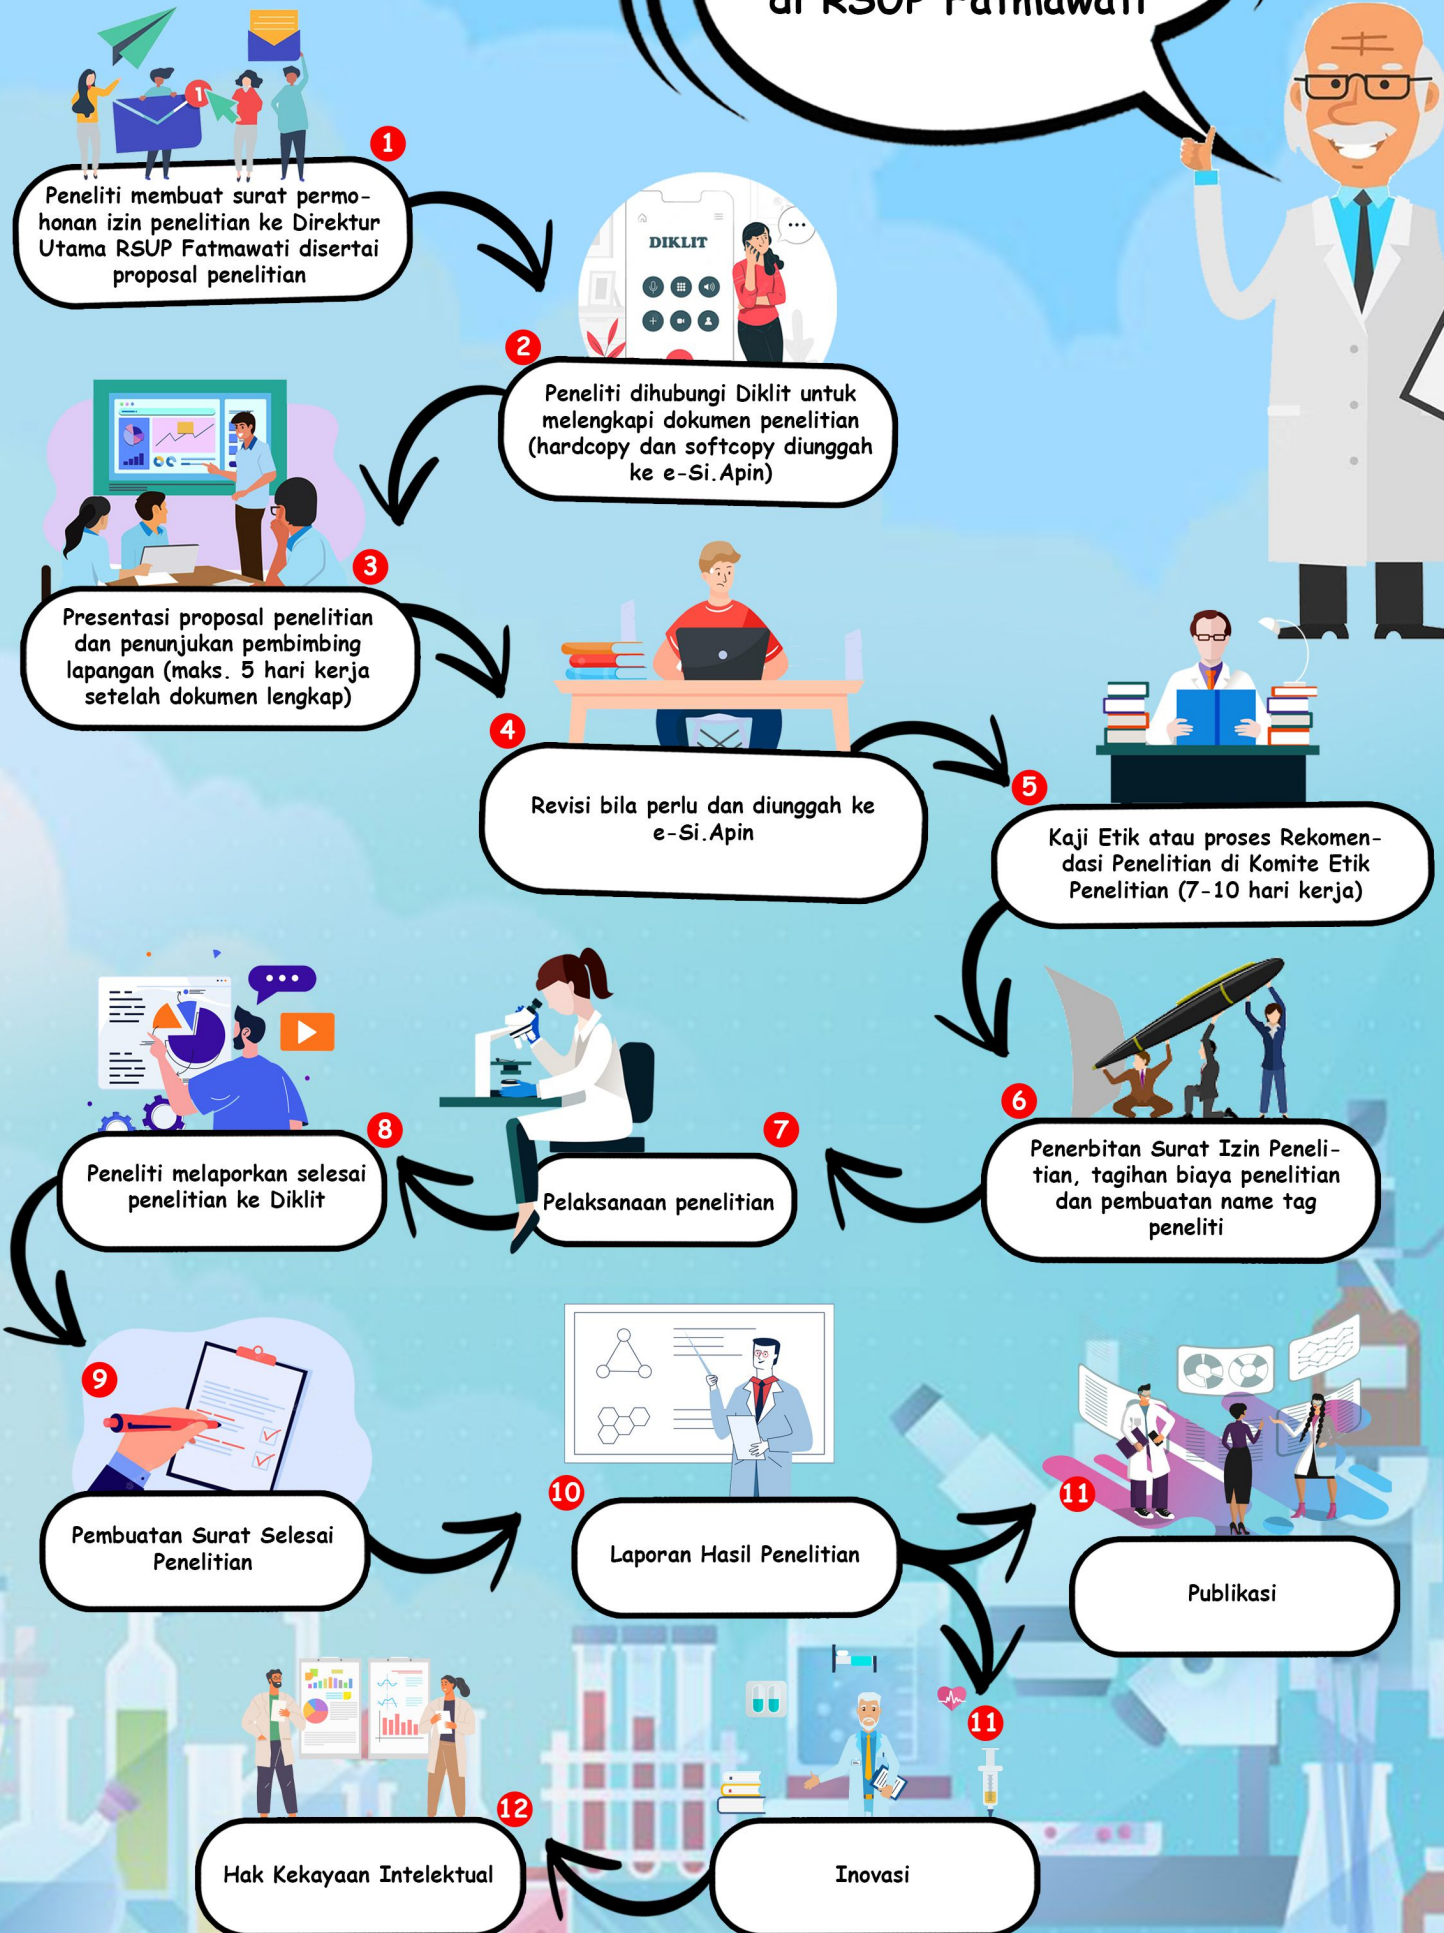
di RSUP Fatmawati

1
Peneliti membuat surat permohonan izin penelitian ke Direktur Utama RSUP Fatmawati disertai proposal penelitian

DIKLIT

2
Peneliti dihubungi Diklit untuk melengkapi dokumen penelitian (hardcopy dan softcopy diunggah ke e-Si.Apin)

3
Presentasi proposal penelitian dan penunjukan pembimbing lapangan (maks. 5 hari kerja setelah dokumen lengkap)

4
Revisi bila perlu dan diunggah ke e-Si.Apin

5
Kaji Etik atau proses Rekomendasi Penelitian di Komite Etik Penelitian (7-10 hari kerja)

6
Penerbitan Surat Izin Penelitian, tagihan biaya penelitian dan pembuatan name tag peneliti

7
Pelaksanaan penelitian

8
Peneliti melaporkan selesai penelitian ke Diklit

9
Pembuatan Surat Selesai Penelitian

10
Laporan Hasil Penelitian

11
Publikasi

11
Inovasi

12
Hak Kekayaan Intelektual